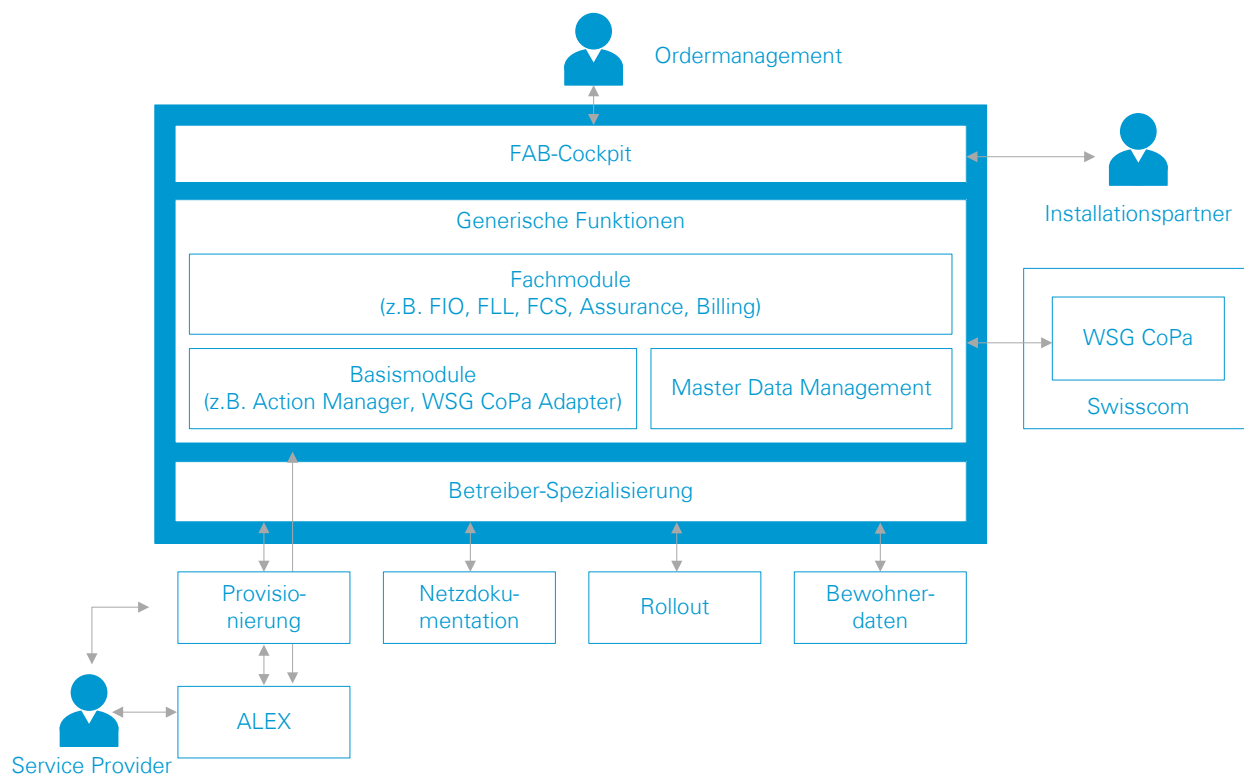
Ordermanagement

FAB-Cockpit

Installationspartner

Generische Funktionen

Fachmodule
(z.B. FIO, FLL, FCS, Assurance, Billing)

Basismodule
(z.B. Action Manager, WSG CoPa Adapter)

Master Data Management

WSG CoPa

Swisscom

Betreiber-Spezialisierung

Provisionierung

Netzdokumentation

Rollout

Bewohnerdaten

ALEX

Service Provider